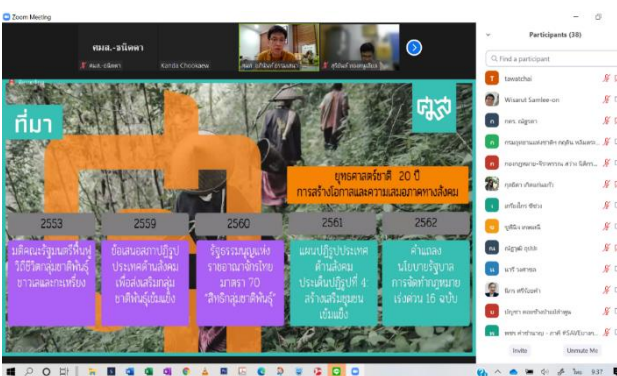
Zoom Meeting

ศมส.-ขนิดดา

ศมส.-ขนิดดา

Kanda Chookaew

ที่มา

ศูนย์

ยุทธศาสตร์ชาติ 20 ปี
การสร้างโอกาสและความเสมอภาคทางสังคม

2553

มติคณะรัฐมนตรีฟื้นฟูวิถีชีวิตกลุ่มชาติพันธุ์ชาวเลและกะเหรี่ยง

2559

ข้อเสนอสภาปฏิรูปประเทศด้านสังคม เพื่อส่งเสริมกลุ่มชาติพันธุ์เข้มแข็ง

2560

รัฐธรรมนูญแห่งราชอาณาจักรไทย มาตรา 70 "สิทธิกลุ่มชาติพันธุ์"

2561

แผนปฏิรูปประเทศด้านสังคม ประเด็นปฏิรูปที่ 4: สร้างเสริมชุมชนเข้มแข็ง

2562

คำแถลงนโยบายรัฐบาล การจัดทำกฎหมายเร่งด่วน 16 ฉบับ

Participants (38)

Find a participant

tawatchai

Wisanu Samlee-on

กตร. ณัฐกมา

กรมคุ้มครองสิทธิและเสรีภาพ กฤติน หนิ...

กรมกฎหมาย-รัฐสภา ...

กุลพิตา สังขนิยมที่1

เครือข่าย ชิปาง

จุติพัฒ เจตนะนี

ณัฐวุฒิ ถุงผักง

นารี รวมจารย

นิยม สุริยันคำ

บุญชา ...

Invite

Unmute Me

9:37